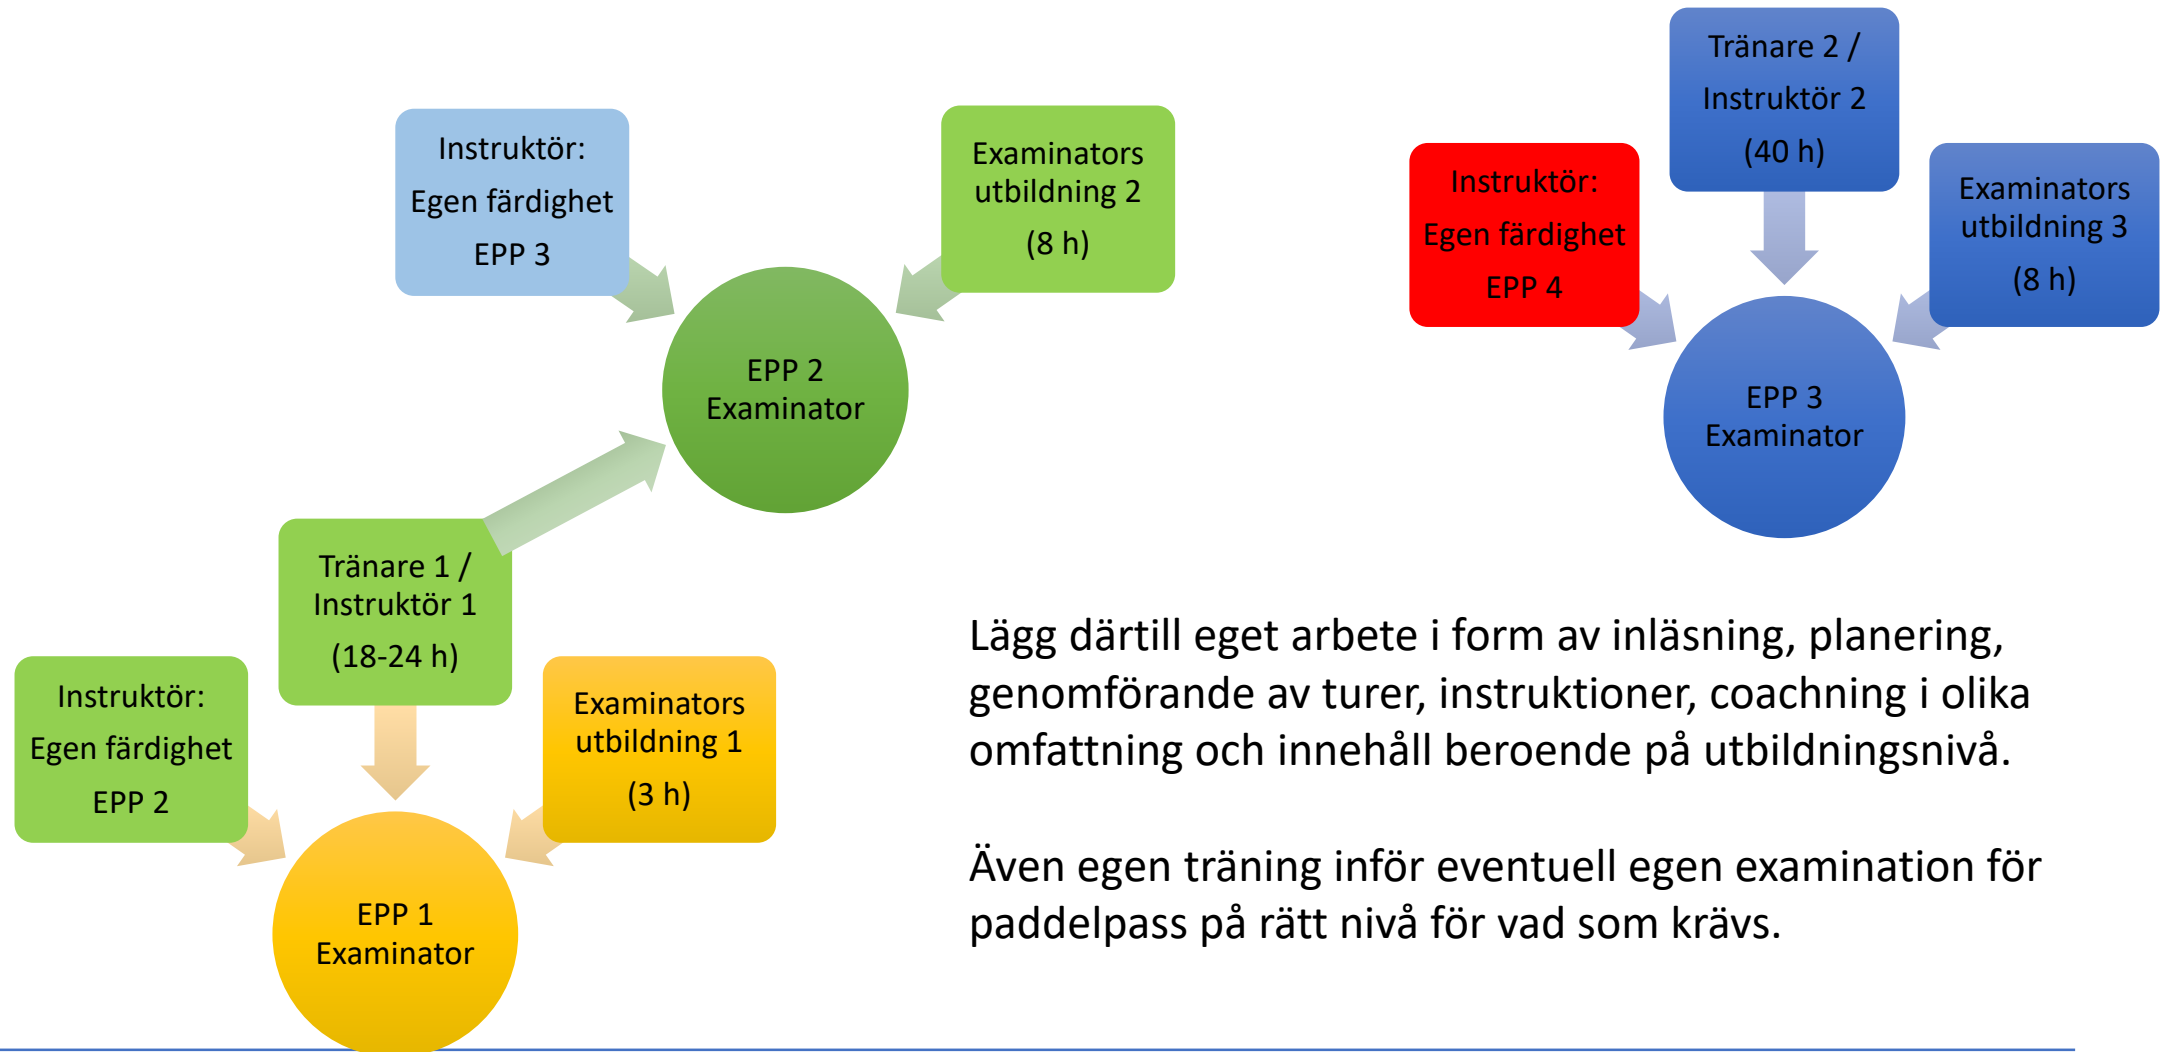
Instruktör:
Egen färdighet
EPP 3

Examinators utbildning 2
(8 h)

EPP 2
Examinator

Tränare 2 /
Instruktör 2
(40 h)

Instruktör:
Egen färdighet
EPP 4

Examinators utbildning 3
(8 h)

EPP 3
Examinator

Tränare 1 /
Instruktör 1
(18-24 h)

Instruktör:
Egen färdighet
EPP 2

Examinators utbildning 1
(3 h)

EPP 1
Examinator

Lägg därtill eget arbete i form av inläsning, planering, genomförande av turer, instruktioner, coachning i olika omfattning och innehåll beroende på utbildningsnivå.

Även egen träning inför eventuell egen examination för paddelpass på rätt nivå för vad som krävs.